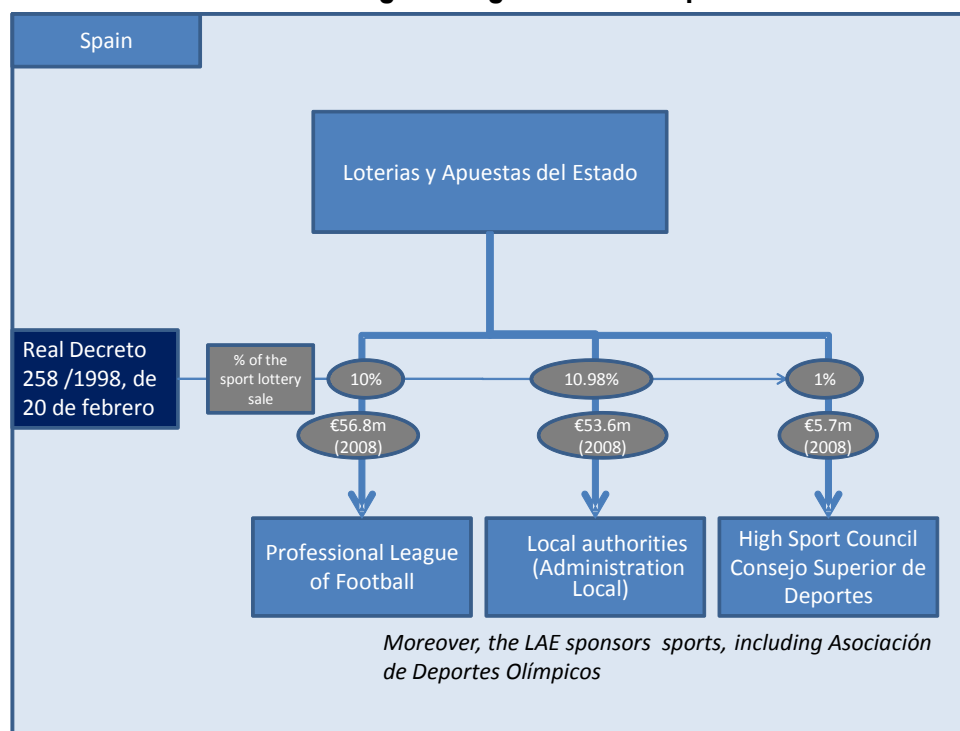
Spain

Loterias y Apuestas del Estado

Real Decreto 258 /1998, de 20 de febrero

% of the sport lottery sale

10%

10.98%

1%

€56.8m (2008)

€53.6m (2008)

€5.7m (2008)

Professional League of Football

Local authorities (Administration Local)

High Sport Council Consejo Superior de Deportes

Moreover, the LAE sponsors sports, including Asociación de Deportes Olímpicos